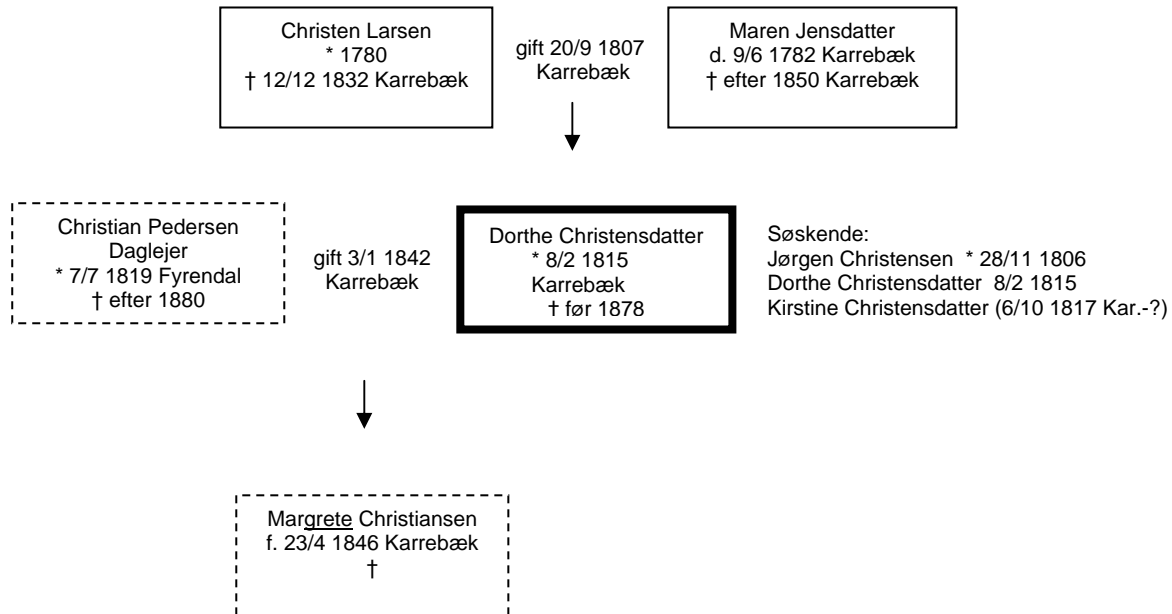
Christen Larsen
* 1780
† 12/12 1832 Karrebæk

gift 20/9 1807
Karrebæk

Maren Jensdatter
d. 9/6 1782 Karrebæk
† efter 1850 Karrebæk

Christian Pedersen
Daglejer
* 7/7 1819 Fyrendal
† efter 1880

gift 3/1 1842
Karrebæk

Dorthe Christensdatter
* 8/2 1815
Karrebæk
† før 1878

Søskende:
Jørgen Christensen * 28/11 1806
Dorthe Christensdatter 8/2 1815
Kirstine Christensdatter (6/10 1817 Kar.-?)

Margrete Christiansen
f. 23/4 1846 Karrebæk
†